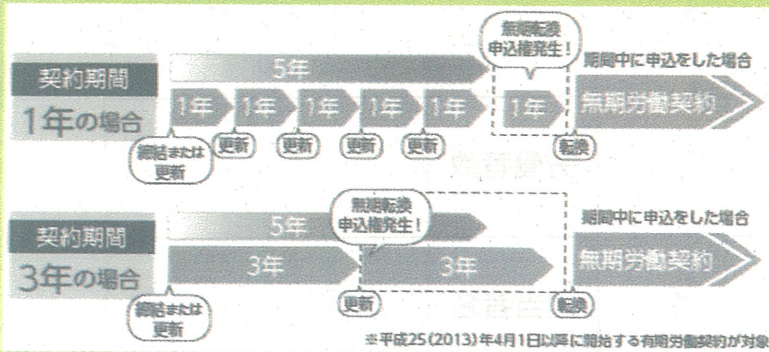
契約期間
1年の場合

5年

無期転換
申込権発生！

期間中に申込をした場合

1年 1年 1年 1年 1年 1年

無期労働契約

締結または
更新

更新 更新 更新 更新 転換

契約期間
3年の場合

5年

無期転換
申込権発生！

期間中に申込をした場合

3年 3年

無期労働契約

締結または
更新

更新 転換

※平成25（2013）年4月1日以降に開始する有期労働契約が対象